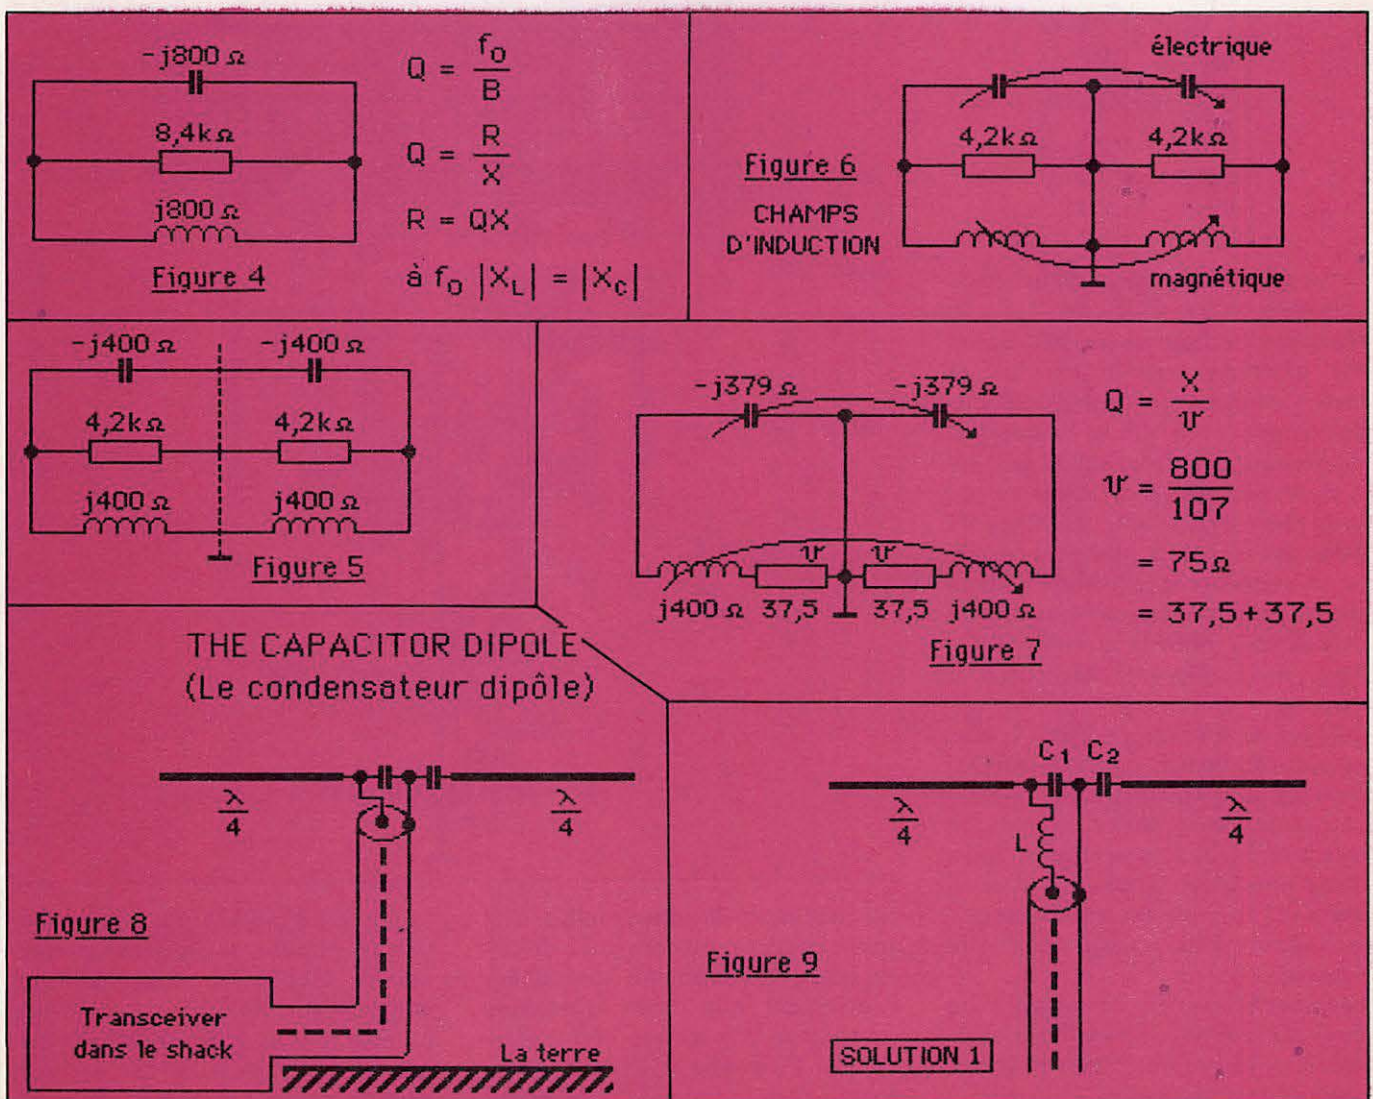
-j800 Ω
8,4kΩ
j800 Ω
Figure 4

$Q = \frac{f_0}{B}$

$Q = \frac{R}{X}$

R = QX

à $f_0$ $|X_L| = |X_c|$

électrique
4,2kΩ
4,2kΩ
Figure 6
CHAMPS D'INDUCTION
magnétique

-j400 Ω
-j400 Ω
4,2kΩ
4,2kΩ
j400 Ω
j400 Ω
Figure 5

-j379 Ω
-j379 Ω
$\mathcal{V}$
$\mathcal{V}$
j400 Ω
37,5
37,5
j400 Ω
Figure 7

$Q = \frac{X}{\mathcal{V}}$

$\mathcal{V} = \frac{800}{107}$

= 75Ω

= 37,5+37,5

THE CAPACITOR DIPOLE
(Le condensateur dipôle)

$\frac{\lambda}{4}$
$\frac{\lambda}{4}$
Figure 8
Transceiver dans le shack
La terre

$C_1$ $C_2$
$\frac{\lambda}{4}$
L
$\frac{\lambda}{4}$
Figure 9
SOLUTION 1